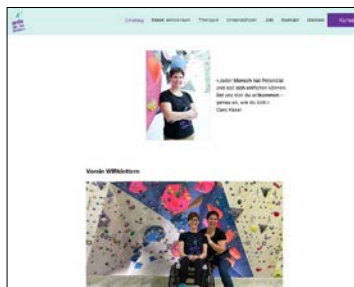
Einstieg Mabel willkommen Therapie Unternehmen Job Kontakt Medien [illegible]

«Jeder Mensch hat Potenzial und soll sich entfalten können. Bei uns bist du willkommen – genau so, wie du bist.» Claro Käser

Verein Willklettern